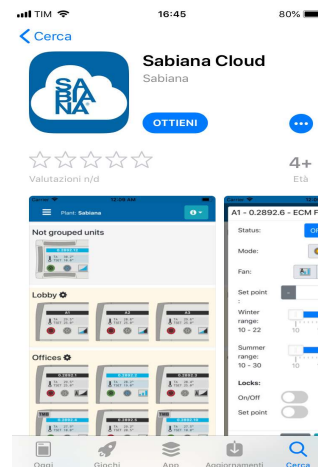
TIM 16:45 80%

Cerca

SABIANA

Sabiana Cloud

Sabiana

OTTIENI

Valutazioni n/d

4+

Età

Plant: Sabiana

Not grouped units

Lobby

Offices

A1 - 0.2892.6 - ECM F

Status:

Mode:

Fan:

Set point

Winter range: 10 - 22

Summer range: 10 - 30

Locks:

On/Off

Set point

Oggi Giochi App Aggiornamenti Cerca